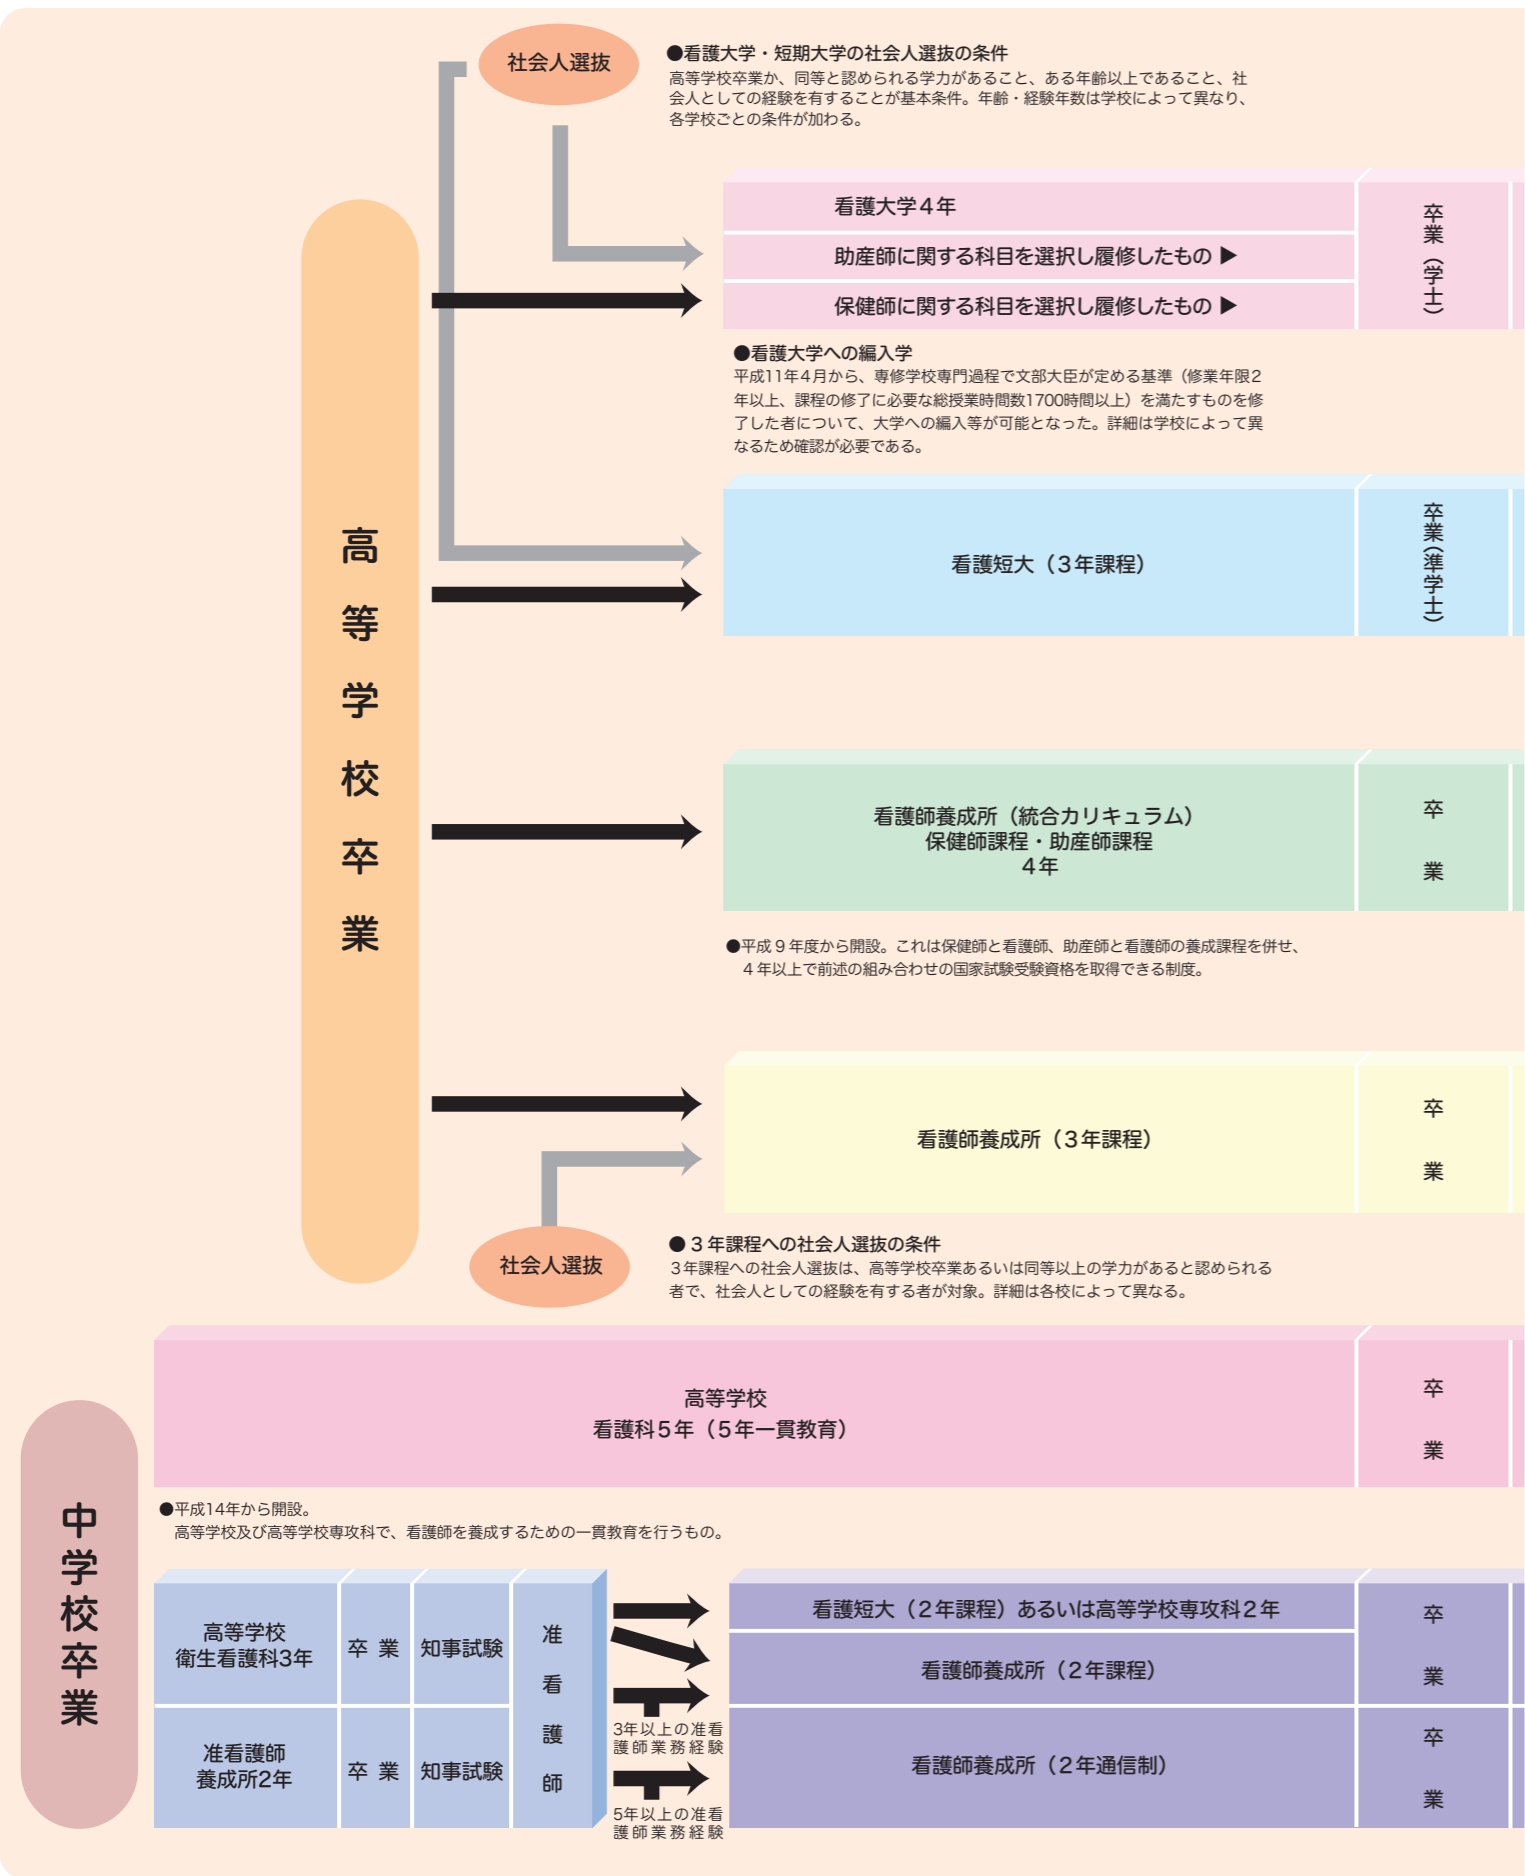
社会人選抜

●看護大学・短期大学の社会人選抜の条件
高等学校卒業か、同等と認められる学力があること、ある年齢以上であること、社会人としての経験を有することが基本条件。年齢・経験年数は学校によって異なり、各学校ごとの条件が加わる。

高等学校卒業

看護大学4年
助産師に関する科目を選択し履修したもの ▶
保健師に関する科目を選択し履修したもの ▶
卒業（学士）

●看護大学への編入学
平成11年4月から、専修学校専門過程で文部大臣が定める基準（修業年限2年以上、課程の修了に必要な総授業時間数1700時間以上）を満たすものを修了した者について、大学への編入等が可能となった。詳細は学校によって異なるため確認が必要である。

看護短大（3年課程）
卒業(準学士)

看護師養成所（統合カリキュラム）
保健師課程・助産師課程
4年
卒業

●平成9年度から開設。これは保健師と看護師、助産師と看護師の養成課程を併せ、4年以上で前述の組み合わせの国家試験受験資格を取得できる制度。

看護師養成所（3年課程）
卒業

社会人選抜

●3年課程への社会人選抜の条件
3年課程への社会人選抜は、高等学校卒業あるいは同等以上の学力があると認められる者で、社会人としての経験を有する者が対象。詳細は各校によって異なる。

中学校卒業

高等学校
看護科5年（5年一貫教育）
卒業

●平成14年から開設。
高等学校及び高等学校専攻科で、看護師を養成するための一貫教育を行うもの。

高等学校
衛生看護科3年
卒業
知事試験

准看護師
養成所2年
卒業
知事試験

准看護師

3年以上の准看護師業務経験

5年以上の准看護師業務経験

看護短大（2年課程）あるいは高等学校専攻科2年
看護師養成所（2年課程）
卒業

看護師養成所（2年通信制）
卒業